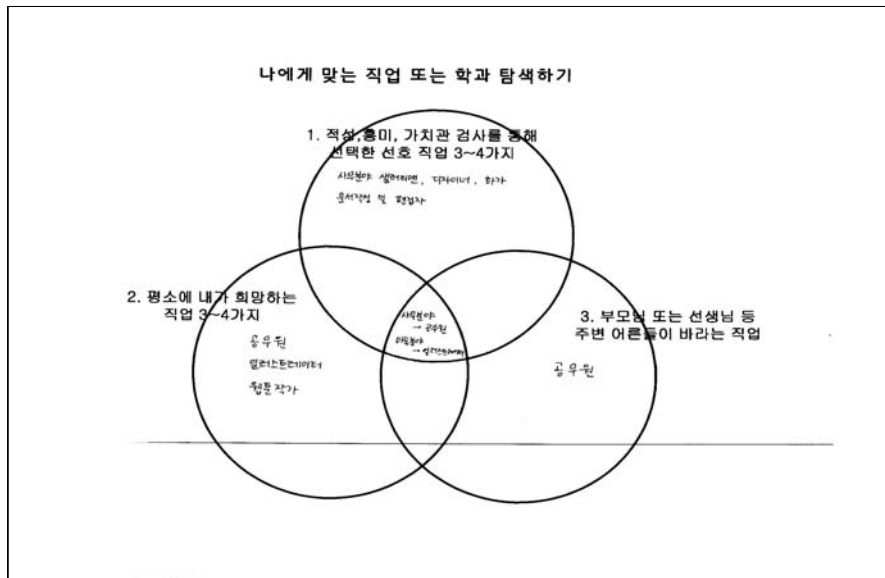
나에게 맞는 직업 또는 학과 탐색하기

1. 적성,흥미, 가치관 검사를 통해 선택한 선호 직업 3~4가지

사무분야 샐러리맨, 디자이너, 화가

출판기획 및 편집자

2. 평소에 내가 희망하는 직업 3~4가지

공무원

일러스트레이터

웹툰 작가

사무분야 → 공무원

예술분야 → 일러스트레이터

3. 부모님 또는 선생님 등 주변 어른들이 바라는 직업

공무원